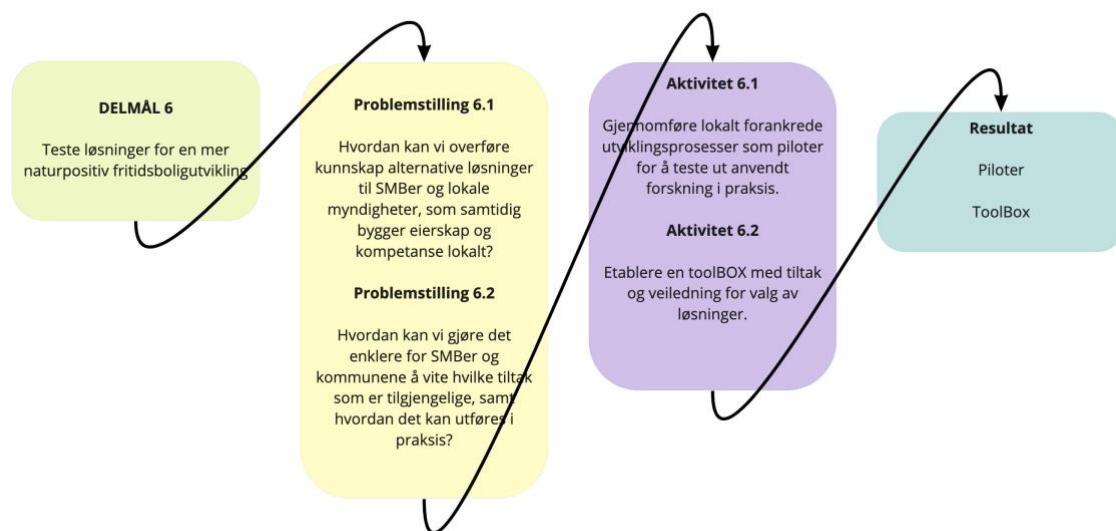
DELMÅL 6

Teste løsninger for en mer naturpositiv fritidsboligutvikling

Problemstilling 6.1

Hvordan kan vi overføre kunnskap alternative løsninger til SMBer og lokale myndigheter, som samtidig bygger eierskap og kompetanse lokalt?

Problemstilling 6.2

Hvordan kan vi gjøre det enklere for SMBer og kommunene å vite hvilke tiltak som er tilgjengelige, samt hvordan det kan utføres i praksis?

Aktivitet 6.1

Gjennomføre lokalt forankrede utviklingsprosesser som piloter for å teste ut anvendt forskning i praksis.

Aktivitet 6.2

Etablere en toolBOX med tiltak og veiledning for valg av løsninger.

Resultat

Piloter

ToolBox